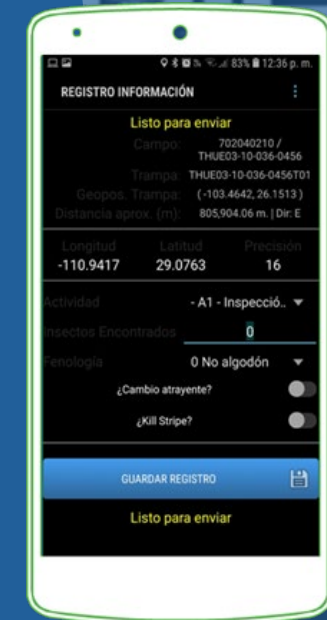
83% 12:36 p. m.

REGISTRO INFORMACIÓN

Listo para enviar

Campo: 702040210 / THUE03-10-036-0456

Trampa: THUE03-10-036-0456T01

Geopos. Trampa: (-103.4642, 26.1513)

Distancia aprox. (m): 805,904.06 m. | Dir: E

| Longitud | Latitud | Precisión |
|---|---|---|
| -110.9417 | 29.0763 | 16 |

Actividad - A1 - Inspecció..

Insectos Encontrados 0

Fenología 0 No algodón

¿Cambio atrayente?

¿Kill Stripe?

GUARDAR REGISTRO

Listo para enviar